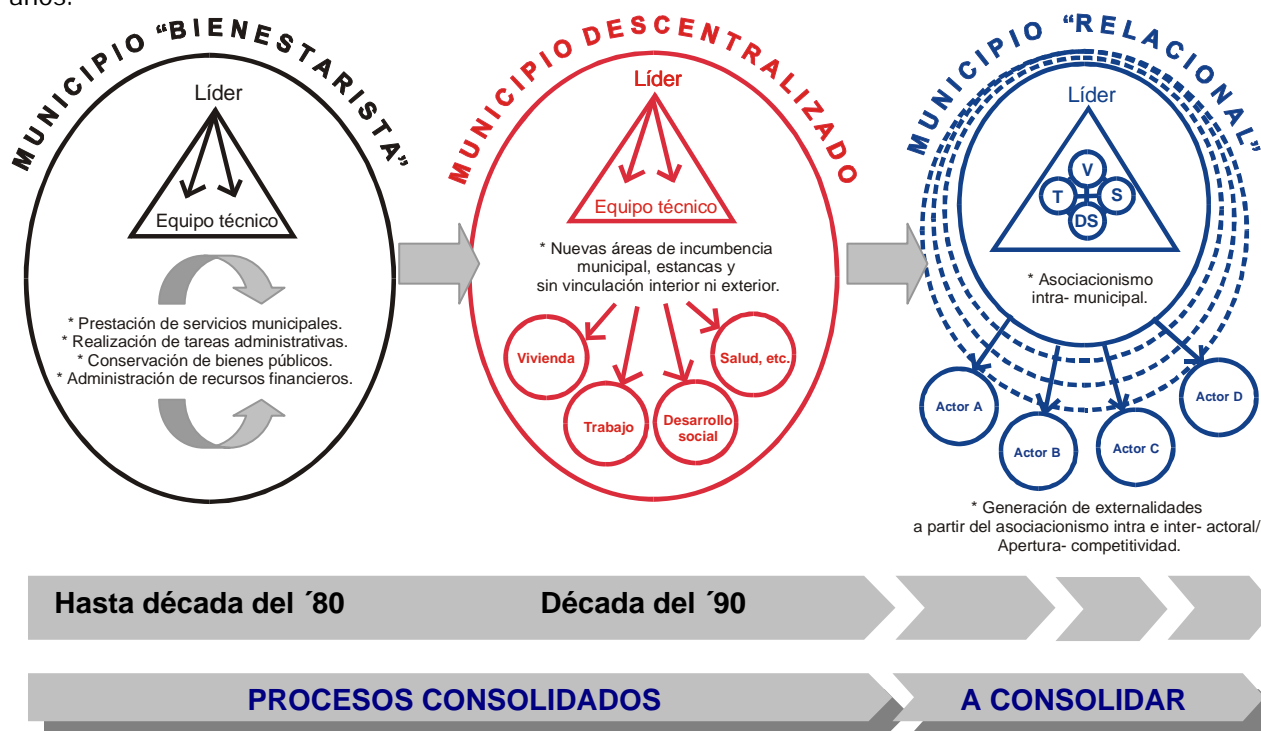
años.

MUNICIPIO "BIENESTARISTA"

Líder

Equipo técnico

* Prestación de servicios municipales.
* Realización de tareas administrativas.
* Conservación de bienes públicos.
* Administración de recursos financieros.

MUNICIPIO DESCENTRALIZADO

Líder

Equipo técnico

* Nuevas áreas de incumbencia municipal, estancas y sin vinculación interior ni exterior.

Vivienda

Trabajo

Desarrollo social

Salud, etc.

MUNICIPIO "RELACIONAL"

Líder

V

T

S

DS

* Asociacionismo intra- municipal.

Actor A

Actor B

Actor C

Actor D

* Generación de externalidades a partir del asociacionismo intra e inter- actoral/ Apertura- competitividad.

Hasta década del ´80

Década del ´90

PROCESOS CONSOLIDADOS

A CONSOLIDAR